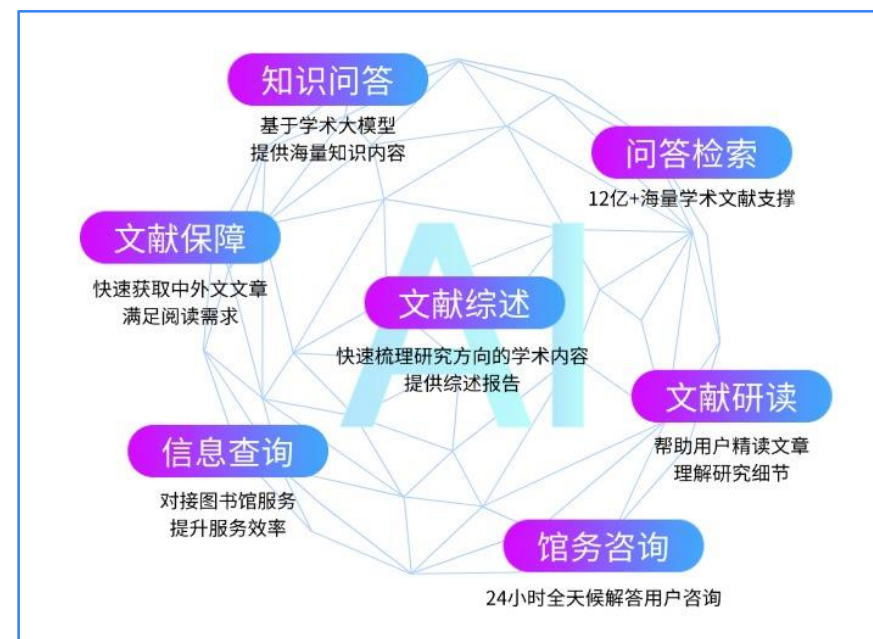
知识问答

基于学术大模型
提供海量知识内容

问答检索

12亿+海量学术文献支撑

文献保障

快速获取中外文文章
满足阅读需求

AI

文献综述

快速梳理研究方向的学术内容
提供综述报告

文献研读

帮助用户精读文章
理解研究细节

信息查询

对接图书馆服务
提升服务效率

馆务咨询

24小时全天候解答用户咨询